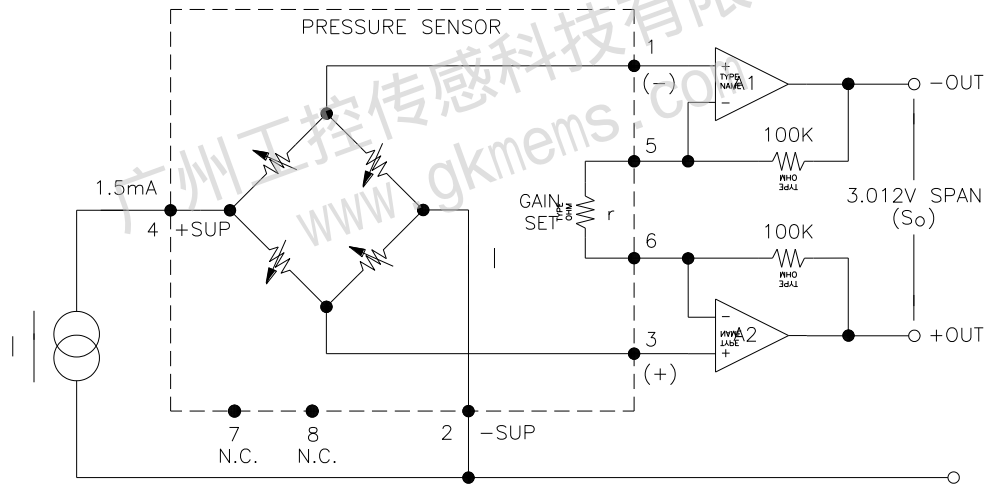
PRESSURE SENSOR

广州工控传感科技有限

www.gkmems.com

1.5mA

4 +SUP

1 (−)

5

6

3 (+)

GAIN SET r

TYPE OHM

A1

A2

TYPE NAME

100K

100K

TYPE OHM

−OUT

+OUT

3.012V SPAN (So)

7 N.C.

8 N.C.

2 −SUP